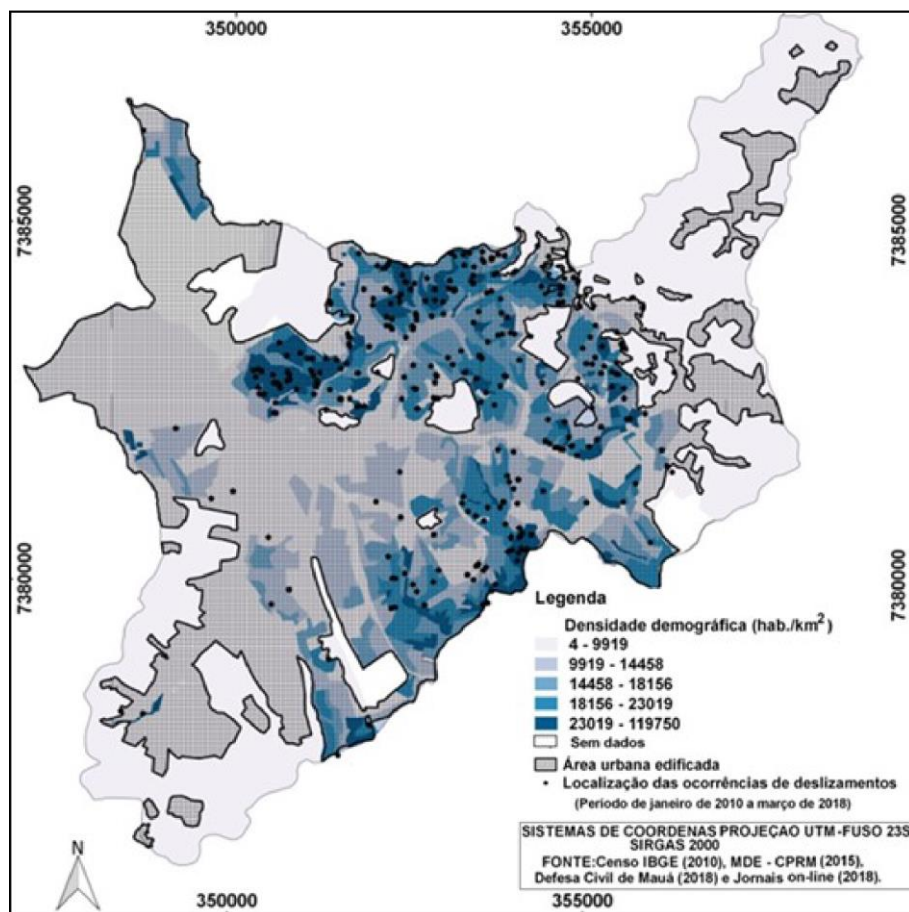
350000

355000

7385000

7385000

7380000

7380000

Legenda

Densidade demográfica (hab./km$^2$)

4 - 9919

9919 - 14458

14458 - 18156

18156 - 23019

23019 - 119750

Sem dados

Área urbana edificada

• Localização das ocorrências de deslizamentos

(Período de janeiro de 2010 a março de 2018)

SISTEMAS DE COORDENAS PROJEÇAO UTM-FUSO 23S
SIRGAS 2000
FONTE:Censo IBGE (2010), MDE - CPRM (2015), Defesa Civil de Mauá (2018) e Jornais on-line (2018).

N

350000

355000